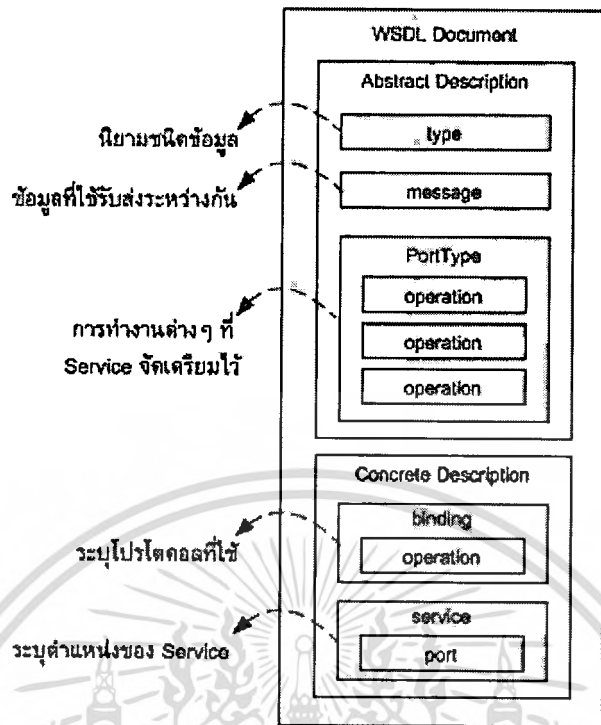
WSDL Document

Abstract Description

นิยามชนิดข้อมูล

type

ข้อมูลที่ใช้รับส่งระหว่างกัน

message

PortType

การทำงานต่าง ๆ ที่ Service จัดเตรียมไว้

operation

operation

operation

Concrete Description

binding

ระบุโปรโตคอลที่ใช้

operation

service

ระบุตำแหน่งของ Service

port